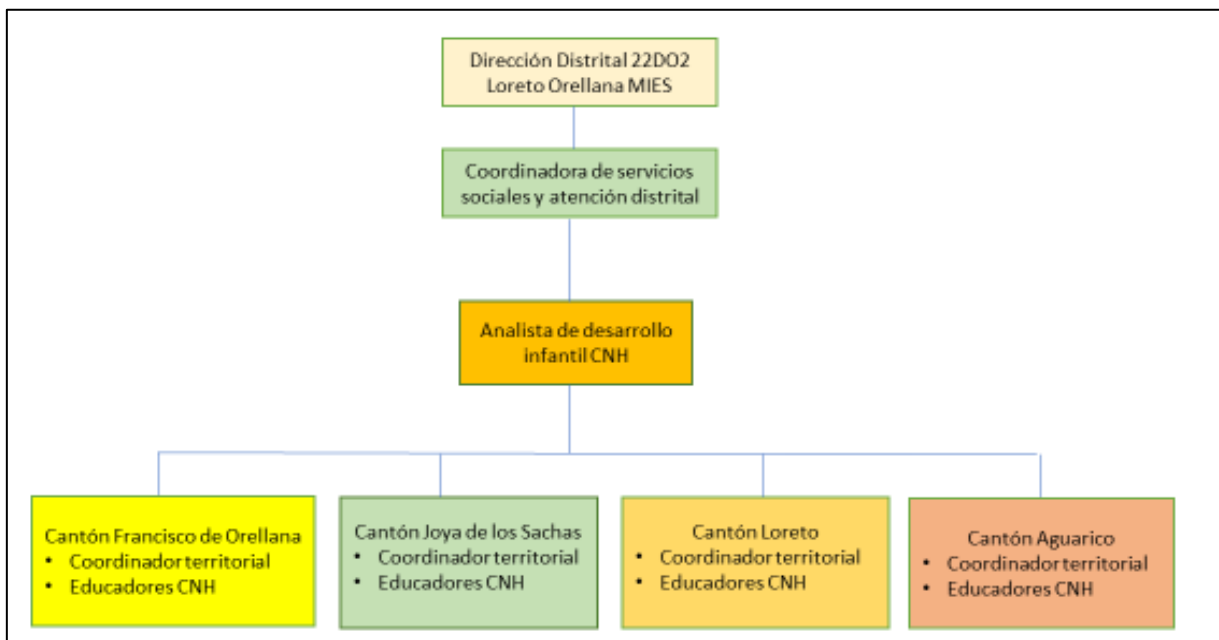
Dirección Distrital 22DO2
Loreto Orellana MIES

Coordinadora de servicios sociales y atención distrital

Analista de desarrollo infantil CNH

Cantón Francisco de Orellana
- Coordinador territorial
- Educadores CNH

Cantón Joya de los Sachas
- Coordinador territorial
- Educadores CNH

Cantón Loreto
- Coordinador territorial
- Educadores CNH

Cantón Aguarico
- Coordinador territorial
- Educadores CNH